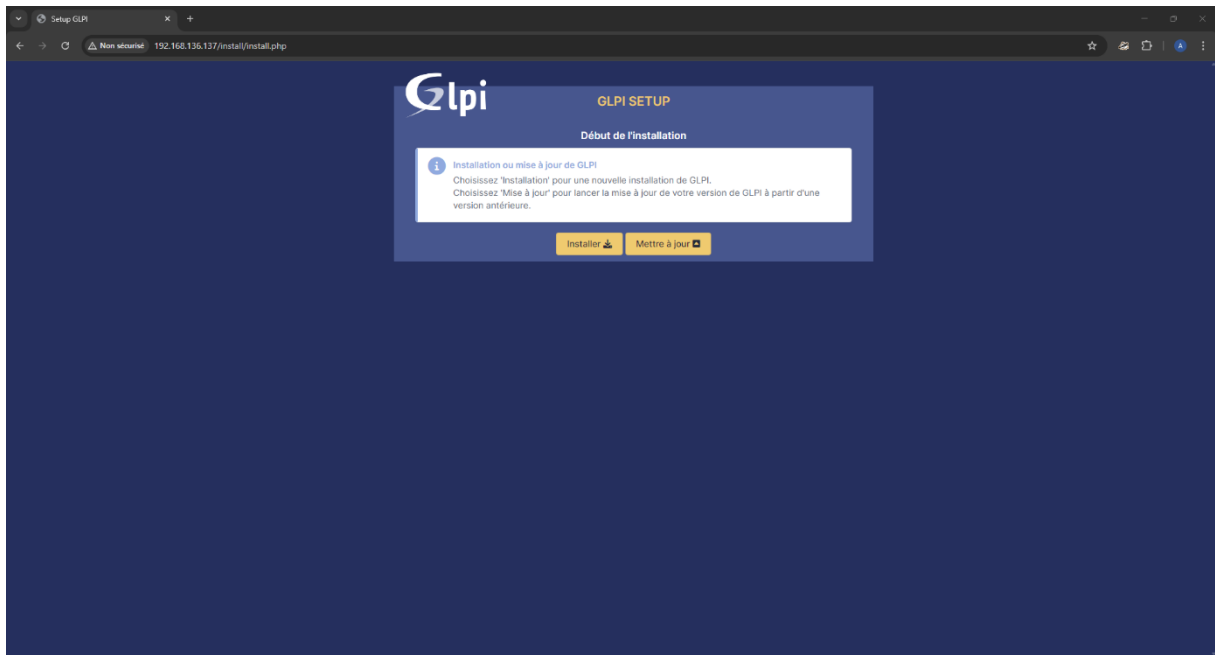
Setup GLPI

Non sécurisé 192.168.136.137/install/install.php

Glpi

GLPI SETUP

Début de l'installation

Installation ou mise à jour de GLPI

Choisissez 'Installation' pour une nouvelle installation de GLPI.
Choisissez 'Mise à jour' pour lancer la mise à jour de votre version de GLPI à partir d'une version antérieure.

Installer

Mettre à jour